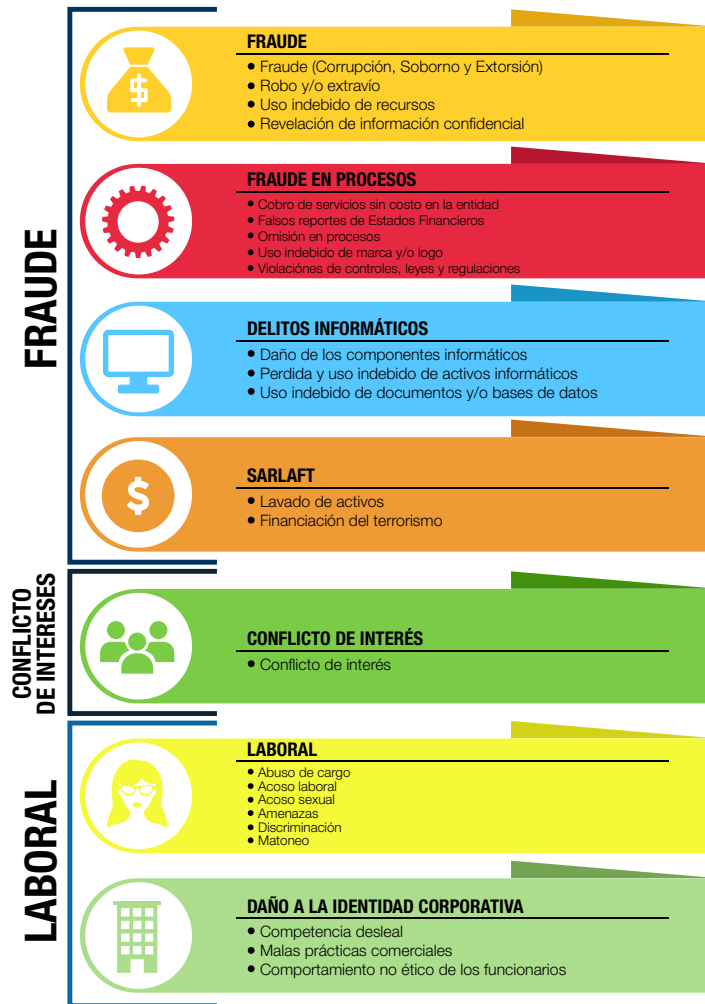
FRAUDE

FRAUDE
• Fraude (Corrupción, Soborno y Extorsión)
• Robo y/o extravío
• Uso indebido de recursos
• Revelación de información confidencial

FRAUDE EN PROCESOS
• Cobro de servicios sin costo en la entidad
• Falsos reportes de Estados Financieros
• Omisión en procesos
• Uso indebido de marca y/o logo
• Violaciones de controles, leyes y regulaciones

DELITOS INFORMÁTICOS
• Daño de los componentes informáticos
• Perdida y uso indebido de activos informáticos
• Uso indebido de documentos y/o bases de datos

SARLAFT
• Lavado de activos
• Financiación del terrorismo

CONFLICTO DE INTERESES

CONFLICTO DE INTERÉS
• Conflicto de interés

LABORAL

LABORAL
• Abuso de cargo
• Acoso laboral
• Acoso sexual
• Amenazas
• Discriminación
• Matoneo

DAÑO A LA IDENTIDAD CORPORATIVA
• Competencia desleal
• Malas prácticas comerciales
• Comportamiento no ético de los funcionarios